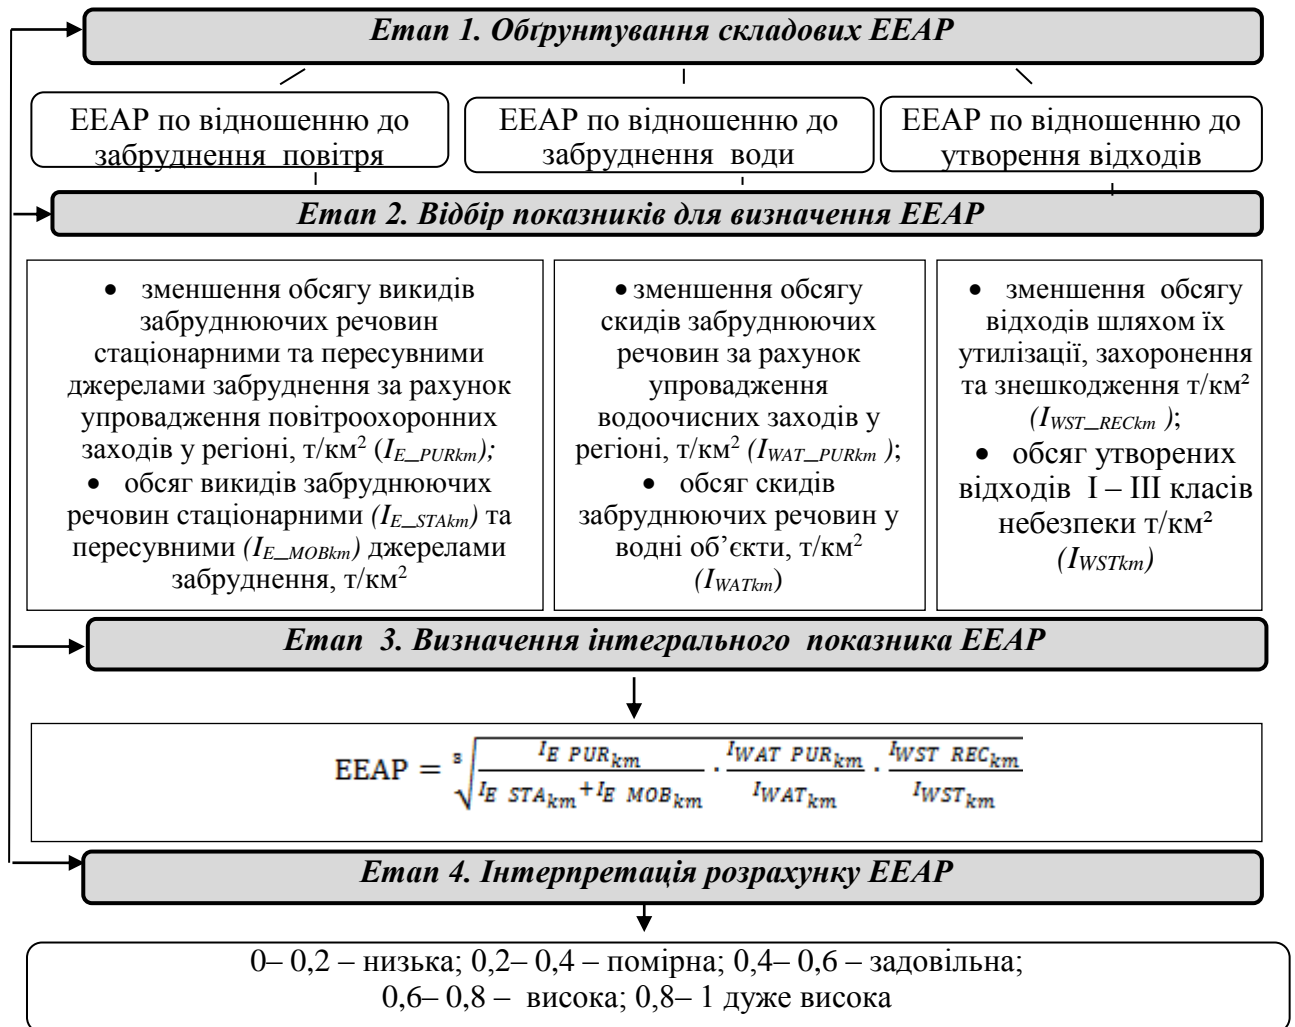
Етап 1. Обґрунтування складових ЕЕАР

ЕЕАР по відношенню до забруднення повітря

ЕЕАР по відношенню до забруднення води

ЕЕАР по відношенню до утворення відходів

Етап 2. Відбір показників для визначення ЕЕАР

• зменшення обсягу викидів забруднюючих речовин стаціонарними та пересувними джерелами забруднення за рахунок упровадження повітроохоронних заходів у регіоні, т/км$^2$ ($I_{E\_PURkm}$);
• обсяг викидів забруднюючих речовин стаціонарними ($I_{E\_STAkm}$) та пересувними ($I_{E\_MOBkm}$) джерелами забруднення, т/км$^2$

• зменшення обсягу скидів забруднюючих речовин за рахунок упровадження водоочисних заходів у регіоні, т/км$^2$ ($I_{WAT\_PURkm}$);
• обсяг скидів забруднюючих речовин у водні об'єкти, т/км$^2$ ($I_{WATkm}$)

• зменшення обсягу відходів шляхом їх утилізації, захоронення та знешкодження т/км² ($I_{WST\_RECkm}$);
• обсяг утворених відходів I – III класів небезпеки т/км² ($I_{WSTkm}$)

Етап 3. Визначення інтегрального показника ЕЕАР

$\text{EEAP} = \sqrt[3]{\frac{I_{E\ PUR_{km}}}{I_{E\ STA_{km}}+I_{E\ MOB_{km}}} \cdot \frac{I_{WAT\ PUR_{km}}}{I_{WAT_{km}}} \cdot \frac{I_{WST\ REC_{km}}}{I_{WST_{km}}}}$

Етап 4. Інтерпретація розрахунку ЕЕАР

0– 0,2 – низька; 0,2– 0,4 – помірна; 0,4– 0,6 – задовільна; 0,6– 0,8 – висока; 0,8– 1 дуже висока